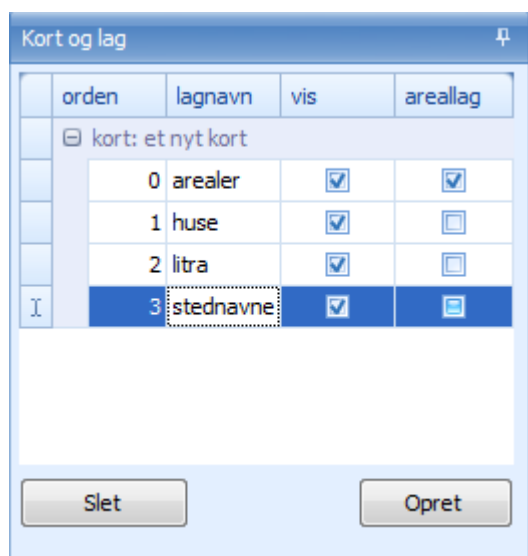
Kort og lag

| orden | lagnavn | vis | areallag |
|---|---|---|---|
| ⊟ kort: et nyt kort | | | |
| 0 | arealer | ☑ | ☑ |
| 1 | huse | ☑ | ☐ |
| 2 | litra | ☑ | ☐ |
| 3 | stednavne | ☑ | ☐ |

Slet

Opret